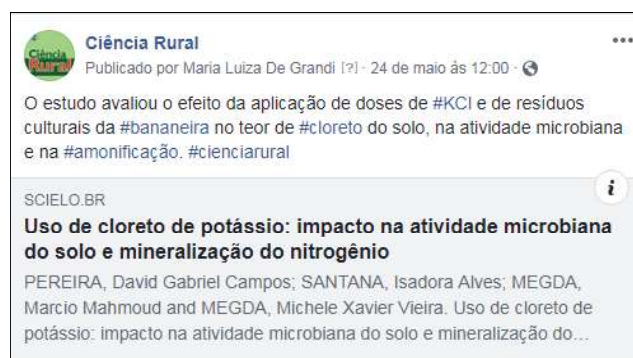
Ciência Rural
Publicado por Maria Luiza De Grandi [?] · 24 de maio às 12:00 ·

Ciência Rural

O estudo avaliou o efeito da aplicação de doses de #KCl e de resíduos culturais da #bananeira no teor de #cloreto do solo, na atividade microbiana e na #amonificação. #cienciarural

SCIELO.BR

i

Uso de cloreto de potássio: impacto na atividade microbiana do solo e mineralização do nitrogênio

PEREIRA, David Gabriel Campos; SANTANA, Isadora Alves; MEGDA, Marcio Mahmoud and MEGDA, Michele Xavier Vieira. Uso de cloreto de potássio: impacto na atividade microbiana do solo e mineralização do...